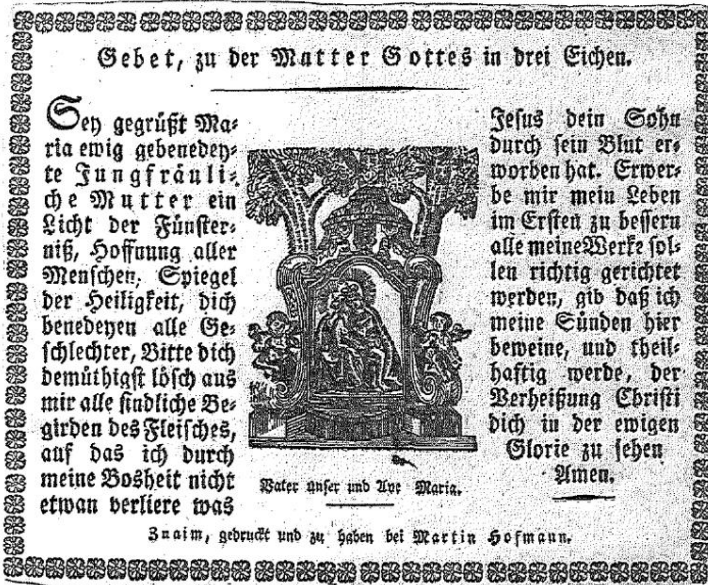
Gebet, zu der Mutter Gottes in drei Eichen.

Sey gegrüßt Maria ewig gebenedeyte Jungfräuliche Mutter ein Licht der Finsterniß, Hoffnung aller Menschen, Spiegel der Heiligkeit, dich benedeyen alle Geschlechter, Bitte dich demüthigst lösch aus mir alle sindliche Begirden des Fleisches, auf das ich durch meine Bosheit nicht etwan verliere was

Vater unser und Ave Maria.

Jesus dein Sohn durch sein Blut erworben hat. Erwerbe mir mein Leben im Ersten zu bessern alle meine Werke sollen richtig gerichtet werden, gib daß ich meine Sünden hier beweine, und theilhaftig werde, der Verheißung Christi dich in der ewigen Glorie zu sehen Amen.

Znaim, gedruckt und zu haben bei Martin Hofmann.